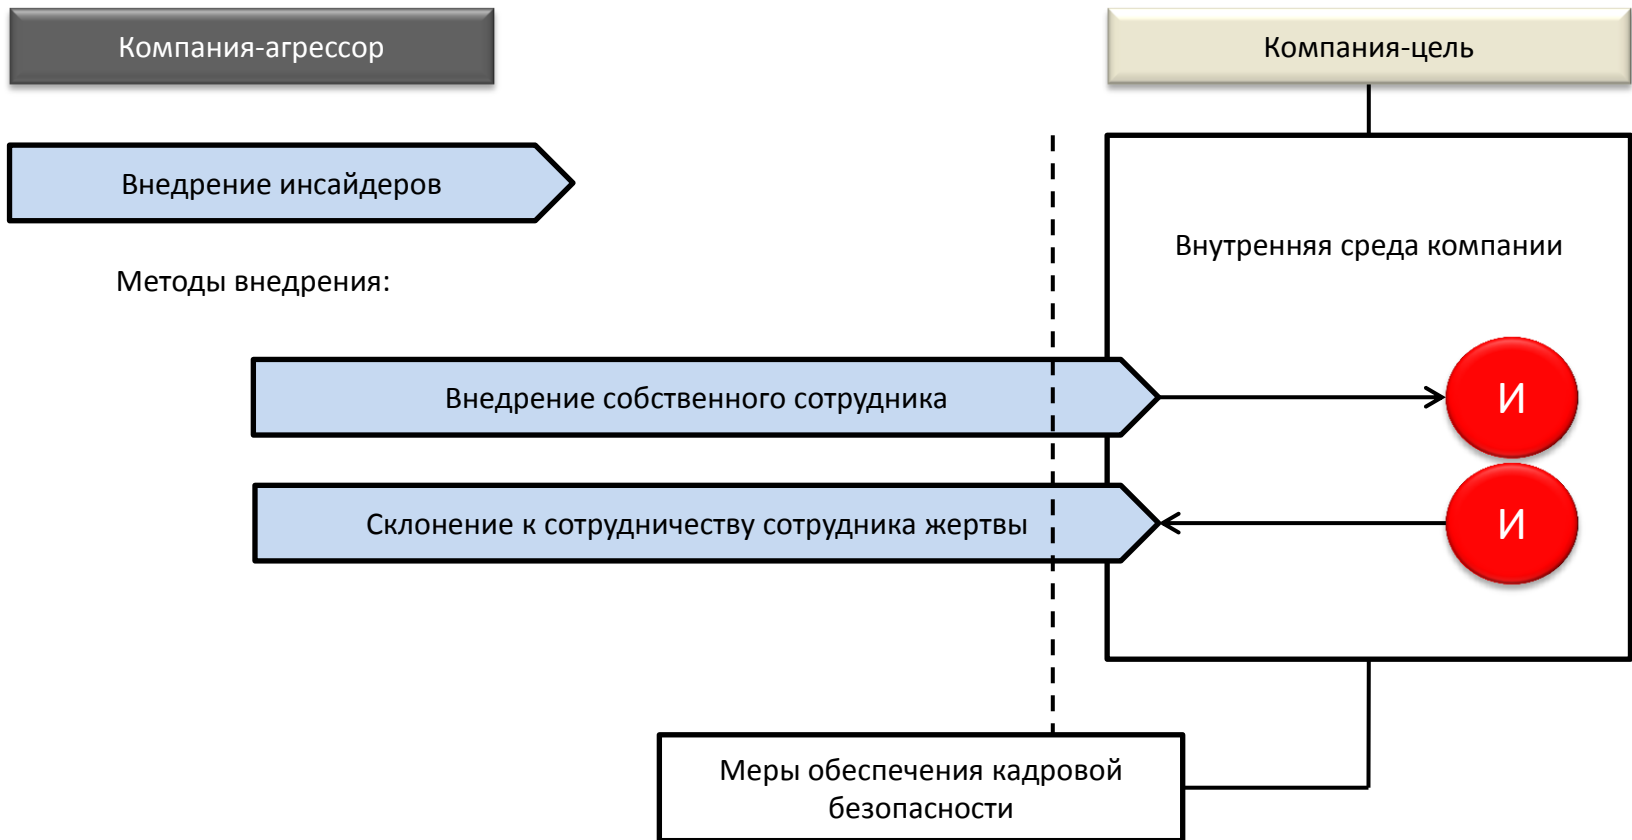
Компания-агрессор

Компания-цель

Внедрение инсайдеров

Методы внедрения:

Внутренняя среда компании

Внедрение собственного сотрудника

И

Склонение к сотрудничеству сотрудника жертвы

И

Меры обеспечения кадровой безопасности